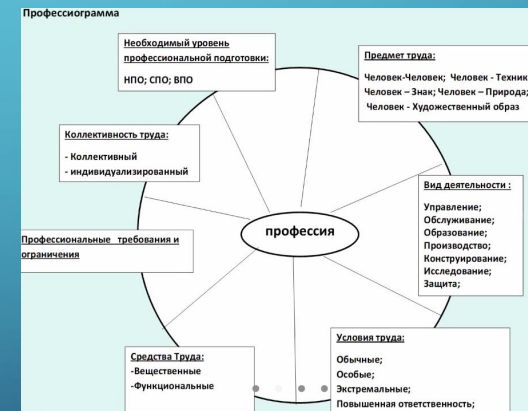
Профессиограмма

Необходимый уровень профессиональной подготовки:

НПО; СПО; ВПО

Предмет труда:

Человек-Человек; Человек - Техник
Человек – Знак; Человек – Природа;
Человек - Художественный образ

Коллективность труда:

- Коллективный
- индивидуализированный

Вид деятельности :

Управление;
Обслуживание;
Образование;
Производство;
Конструирование;
Исследование;
Защита;

профессия

Профессиональные требования и ограничения

Условия труда:

Обычные;
Особые;
Экстремальные;
Повышенная ответственность;

Средства Труда:
-Вещественные
-Функциональные